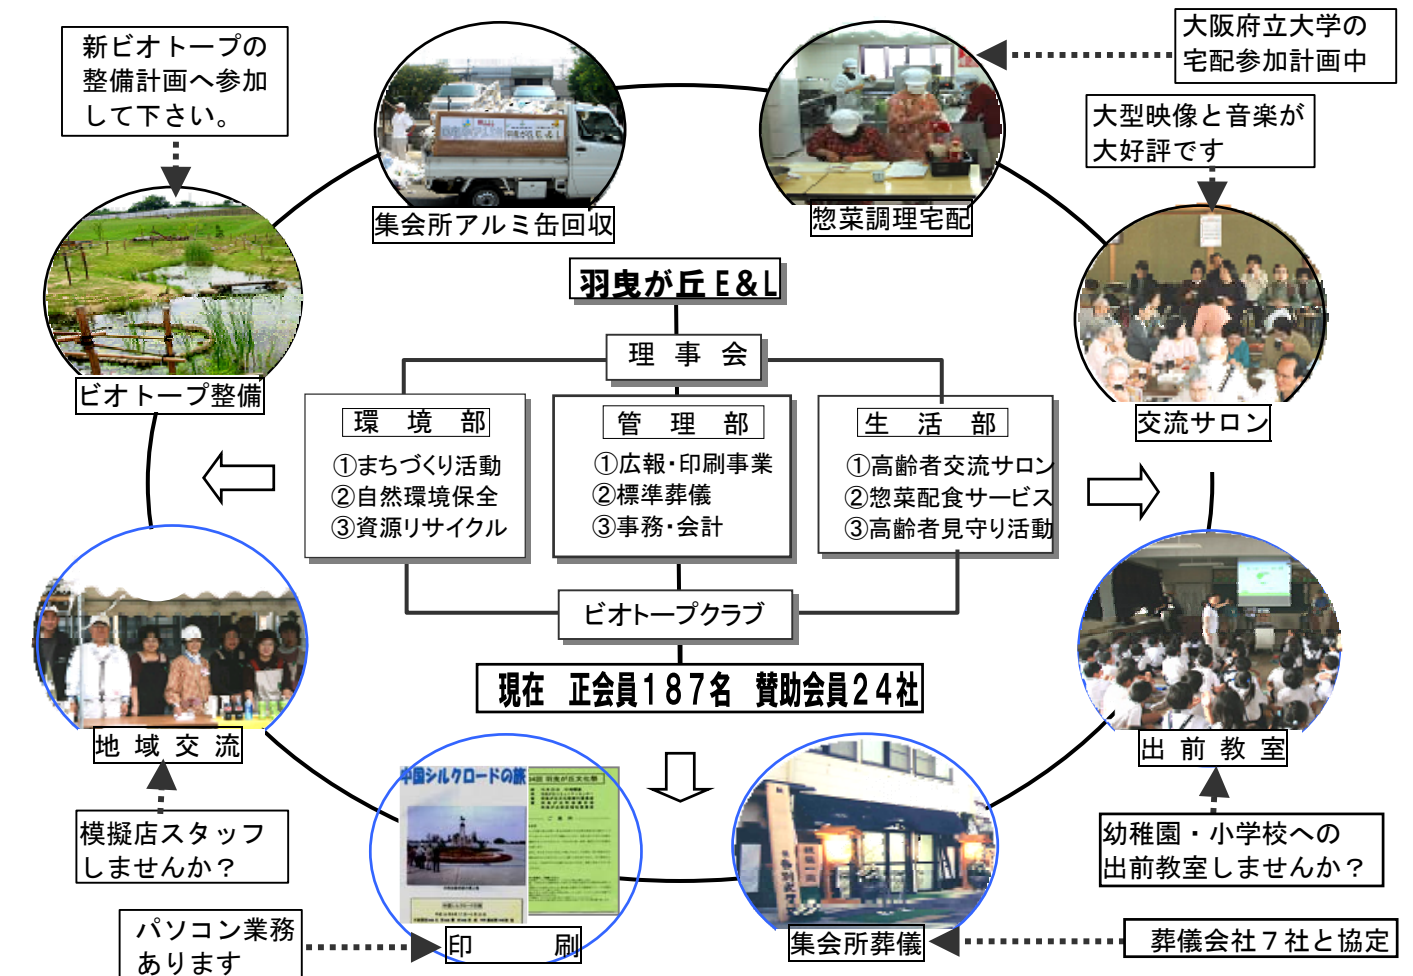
新ビオトープの整備計画へ参加して下さい。

集会所アルミ缶回収

惣菜調理宅配

大阪府立大学の宅配参加計画中

大型映像と音楽が大好評です

ビオトープ整備

羽曳が丘 E&L

理 事 会

環 境 部
①まちづくり活動
②自然環境保全
③資源リサイクル

管 理 部
①広報・印刷事業
②標準葬儀
③事務・会計

生 活 部
①高齢者交流サロン
②惣菜配食サービス
③高齢者見守り活動

交流サロン

ビオトープクラブ

現在 正会員187名 賛助会員24社

地 域 交 流

出 前 教 室

模擬店スタッフしませんか？

幼稚園・小学校への出前教室しませんか？

中国シルクロードの旅

印 刷

集会所葬儀

パソコン業務あります

葬儀会社7社と協定